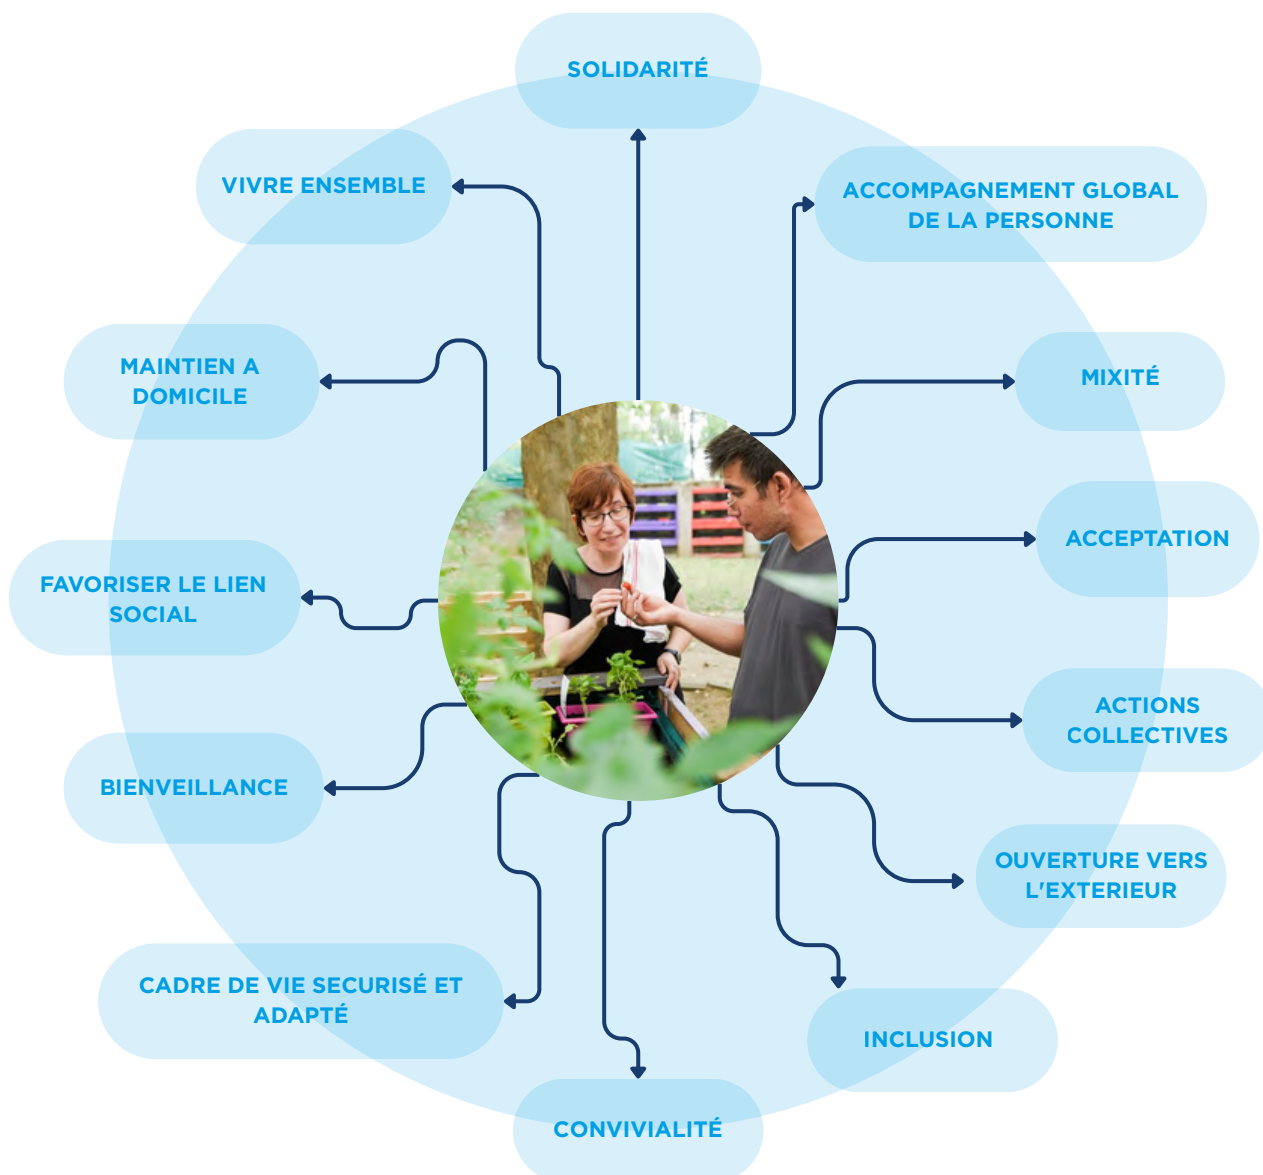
SOLIDARITÉ

VIVRE ENSEMBLE

ACCOMPAGNEMENT GLOBAL DE LA PERSONNE

MAINTIEN A DOMICILE

MIXITÉ

ACCEPTATION

FAVORISER LE LIEN SOCIAL

ACTIONS COLLECTIVES

BIENVEILLANCE

OUVERTURE VERS L'EXTERIEUR

CADRE DE VIE SECURISÉ ET ADAPTÉ

INCLUSION

CONVIVIALITÉ